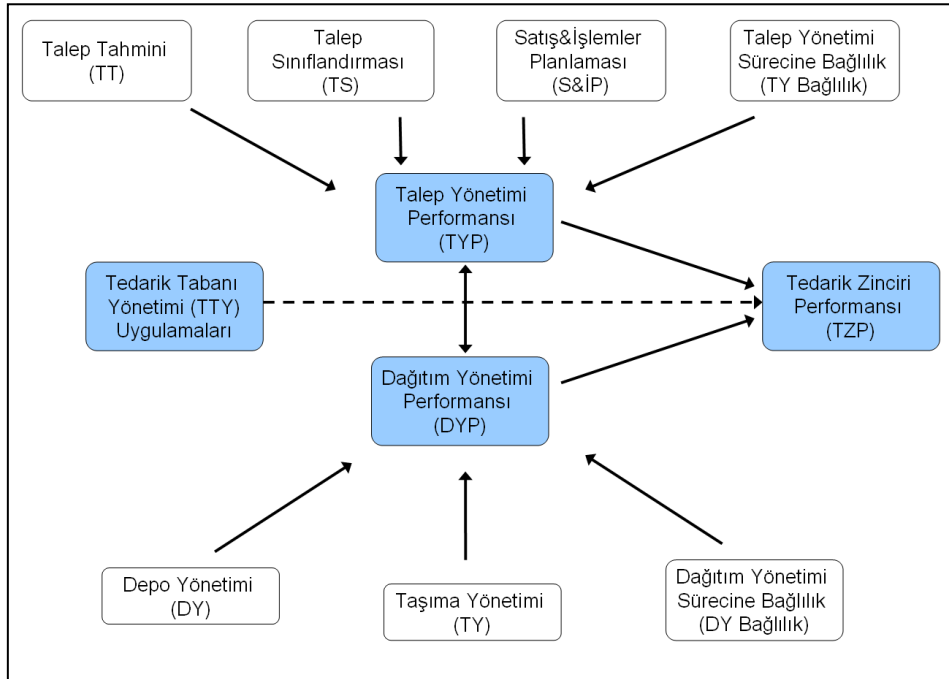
Talep Tahmini (TT)

Talep Sınıflandırması (TS)

Satış&İşlemler Planlaması (S&İP)

Talep Yönetimi Sürecine Bağlılık (TY Bağlılık)

Talep Yönetimi Performansı (TYP)

Tedarik Tabanı Yönetimi (TTY) Uygulamaları

Tedarik Zinciri Performansı (TZP)

Dağıtım Yönetimi Performansı (DYP)

Depo Yönetimi (DY)

Taşıma Yönetimi (TY)

Dağıtım Yönetimi Sürecine Bağlılık (DY Bağlılık)